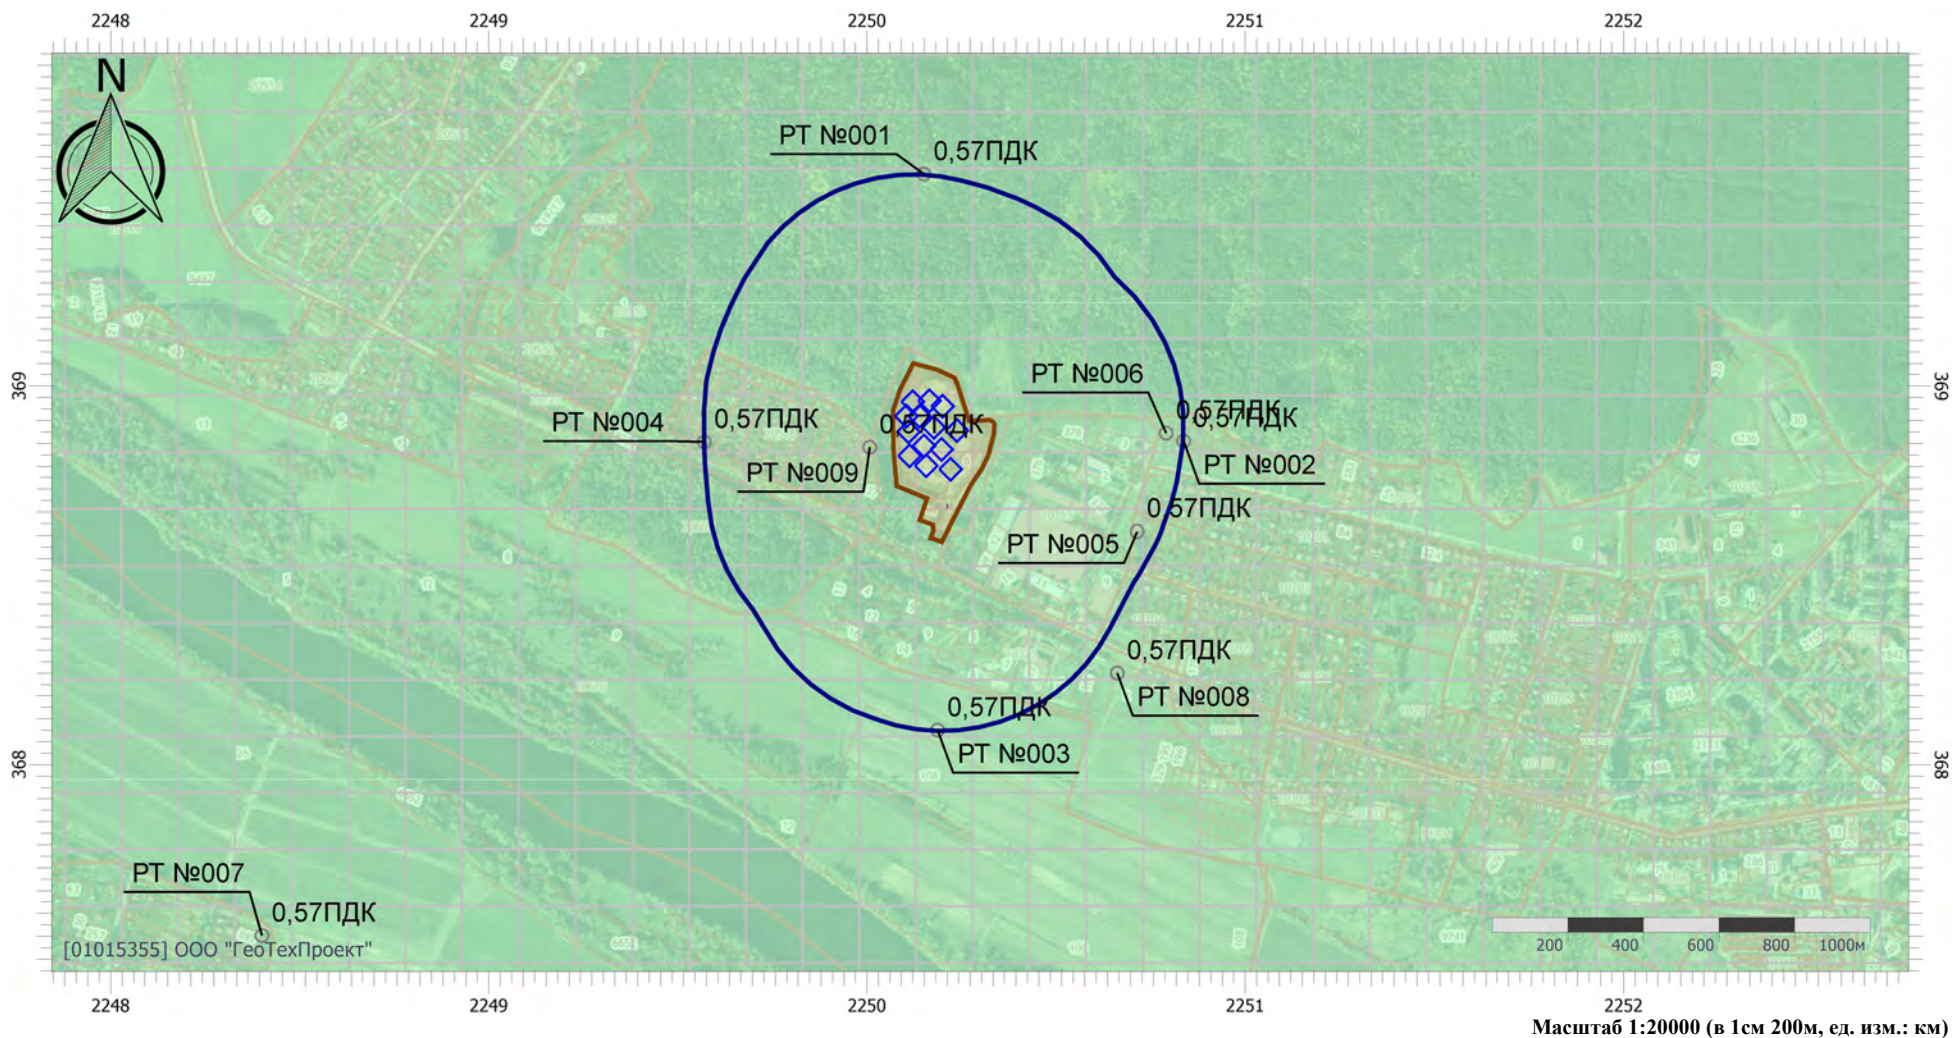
2248 2249 2250 2251 2252

N

РТ №001 0,57ПДК

РТ №006 0,57ПДК 0,57ПДК РТ №002

РТ №004 0,57ПДК 0,57ПДК РТ №009

369 369

0,57ПДК РТ №005

0,57ПДК РТ №008

0,57ПДК РТ №003

368 368

РТ №007 0,57ПДК

[01015355] ООО "ГеоТехПроект"

200 400 600 800 1000м

2248 2249 2250 2251 2252

Масштаб 1:20000 (в 1см 200м, ед. изм.: км)